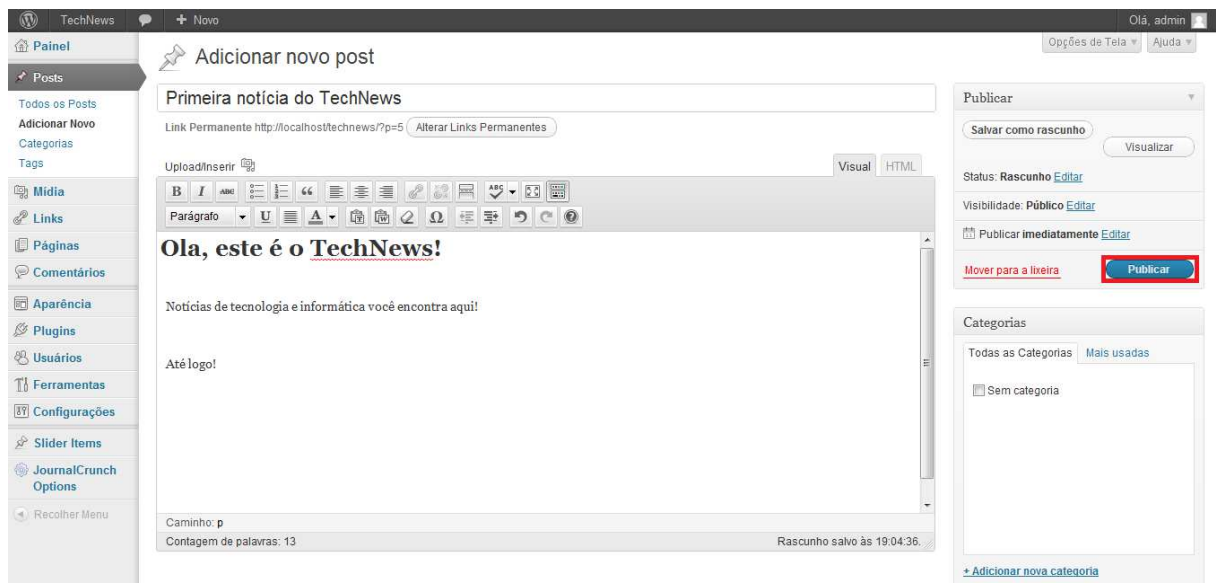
TechNews
+ Novo
Olá, admin

Painel
Posts
Todos os Posts
Adicionar Novo
Categorias
Tags
Mídia
Links
Páginas
Comentários
Aparência
Plugins
Usuários
Ferramentas
Configurações
Slider Items
JournalCrunch Options
Recolher Menu

Adicionar novo post

Opções de Tela
Ajuda

Primeira notícia do TechNews

Link Permanente http://localhost/technews/?p=5 Alterar Links Permanentes

Upload/Inserir
Visual HTML

Parágrafo

Ola, este é o TechNews!

Notícias de tecnologia e informática você encontra aqui!

Até logo!

Caminho: p
Contagem de palavras: 13
Rascunho salvo às 19:04:36.

Publicar
Salvar como rascunho
Visualizar
Status: Rascunho Editar
Visibilidade: Público Editar
Publicar imediatamente Editar
Mover para a lixeira
Publicar

Categorias
Todas as Categorias
Mais usadas
Sem categoria
+ Adicionar nova categoria